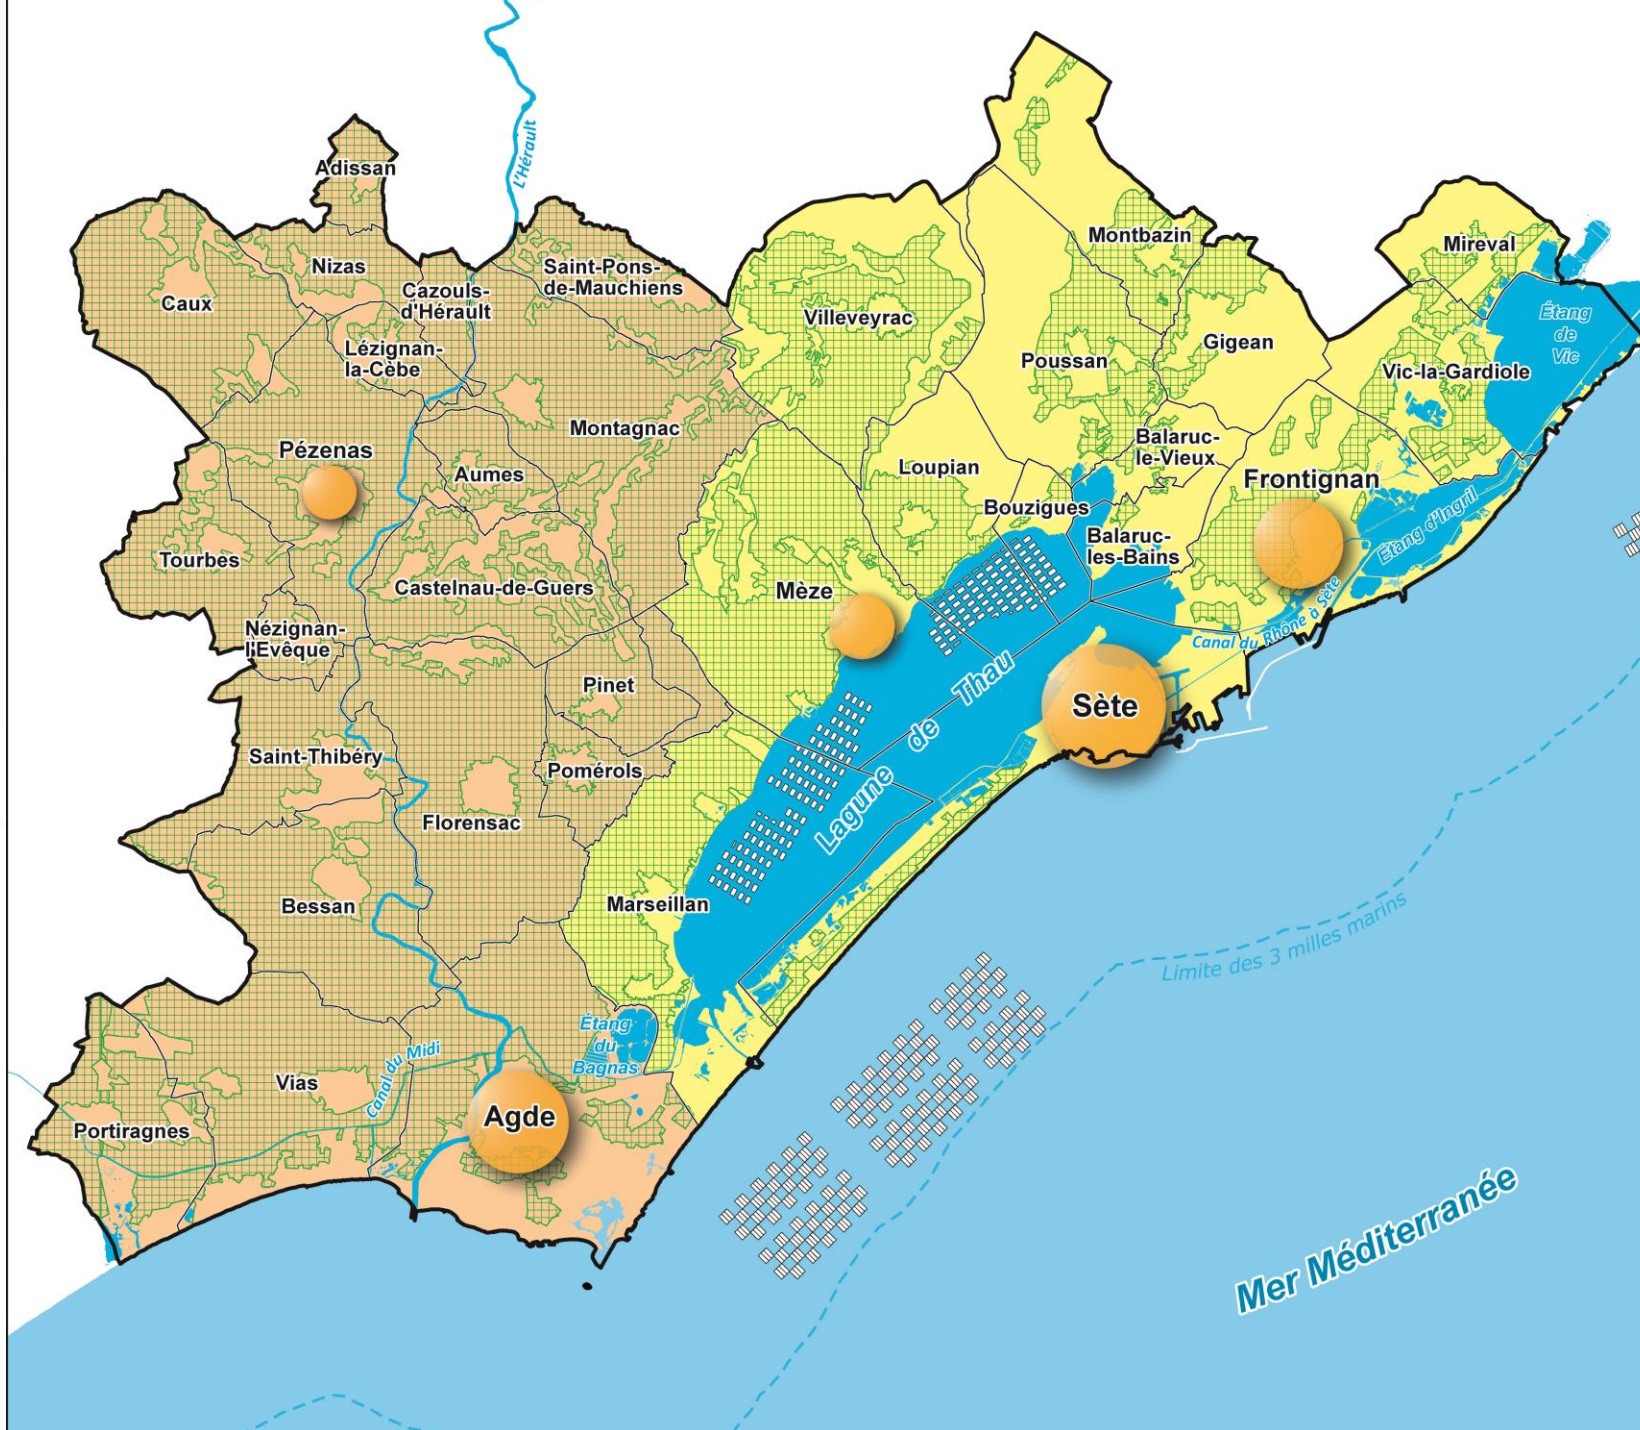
L'Hérault

Adissan

Nizas

Caux

Cazouls-d'Hérault

Saint-Pons-de-Mauchiens

Lézignan-la-Cèbe

Montagnac

Pézenas

Aumes

Tourbes

Castelnau-de-Guers

Nézignan-l'Evêque

Pinet

Saint-Thibéry

Pomérols

Florensac

Bessan

Marseillan

Étang du Bagnas

Canal du Midi

Vias

Portiragnes

Agde

Villeveyrac

Montbazin

Mireval

Poussan

Gigean

Étang de Vic

Vic-la-Gardiole

Loupian

Balaruc-le-Vieux

Frontignan

Bouzigues

Balaruc-les-Bains

Étang d'Ingril

Mèze

Canal du Rhône à Sète

Lagune de Thau

Sète

Limite des 3 milles marins

Mer Méditerranée